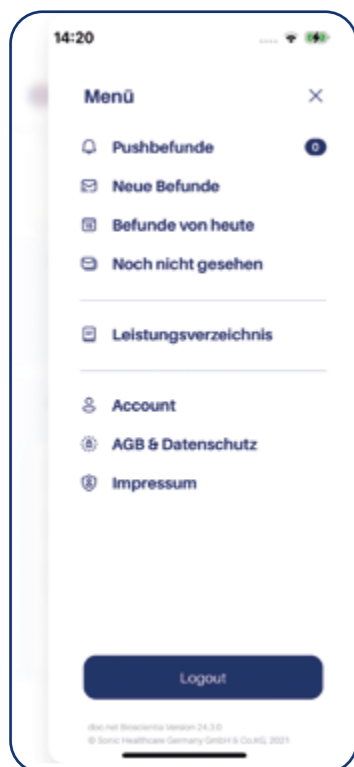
14:20

Menü

×

Pushbefunde

0

Neue Befunde

Befunde von heute

Noch nicht gesehen

Leistungsverzeichnis

Account

AGB & Datenschutz

Impressum

Logout

dox.net Bioscientia Version 24.3.0
© Sonic Healthcare Germany GmbH & Co.KG, 2021